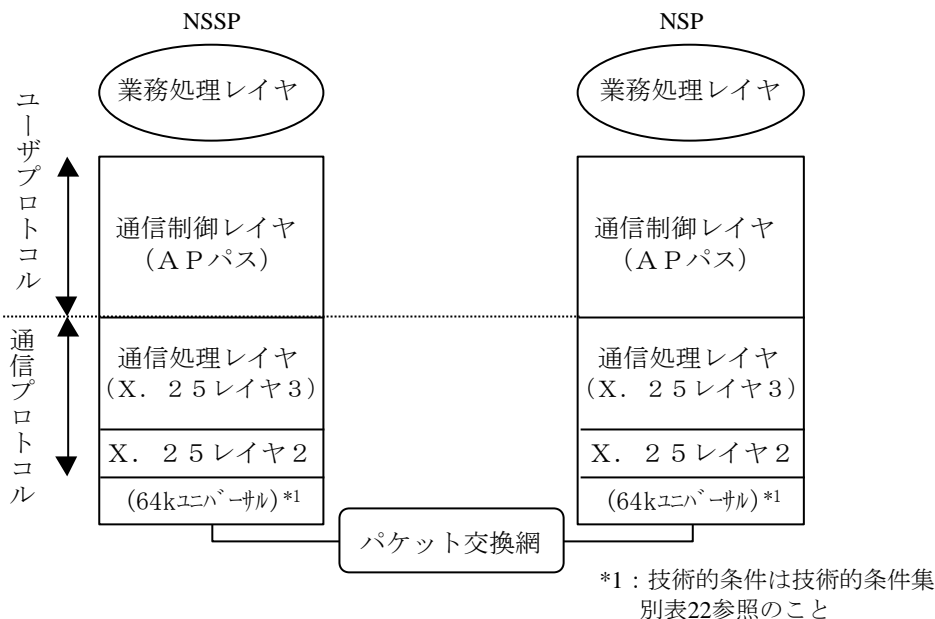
NSSP

業務処理レイヤ

通信制御レイヤ
（ＡＰパス）

通信処理レイヤ
（Ｘ．２５レイヤ３）

Ｘ．２５レイヤ２

(64kﾕﾆﾊﾞｰｻﾙ) *1

NSP

業務処理レイヤ

通信制御レイヤ
（ＡＰパス）

通信処理レイヤ
（Ｘ．２５レイヤ３）

Ｘ．２５レイヤ２

(64kﾕﾆﾊﾞｰｻﾙ) *1

ユーザプロトコル

通信プロトコル

パケット交換網

*1：技術的条件は技術的条件集別表22参照のこと